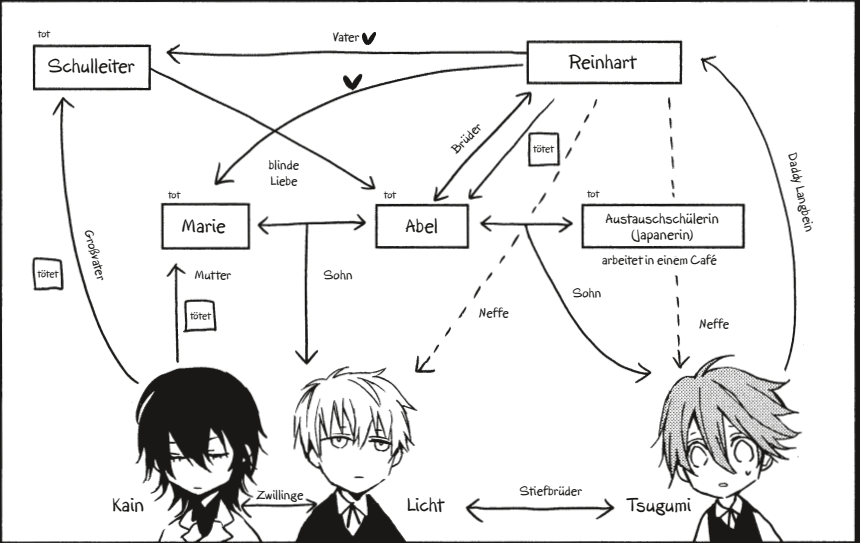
tot
Schulleiter

Vater

Reinhart

blinde Liebe

Brüder

tötet

tot
Marie

tot
Abel

tot
Austauschschülerin (Japanerin)

arbeitet in einem Café

Großvater

Daddy Langbein

tötet

Mutter

tötet

Sohn

Neffe

Sohn

Neffe

Kain

Zwillinge

Licht

Stiefbrüder

Tsugumi